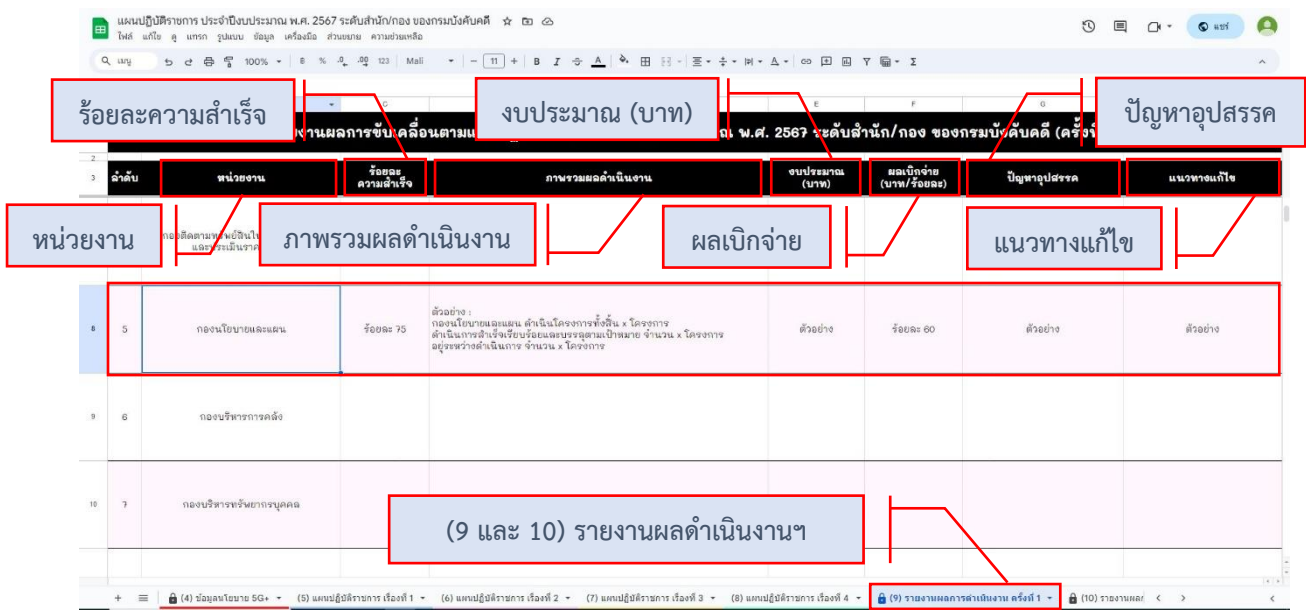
แผนปฏิบัติราชการ ประจำปีงบประมาณ พ.ศ. 2567 ระดับสำนัก/กอง ของกรมบังคับคดี

ไฟล์ แก้ไข ดู แทรก รูปแบบ ข้อมูล เครื่องมือ ส่วนขยาย ความช่วยเหลือ

เมนู 100% ฿ % .0 .00 123 Mali 11 B I

แชร์

ร้อยละความสำเร็จ

งบประมาณ (บาท)

ปัญหาอุปสรรค

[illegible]งานผลการขับเคลื่อนตามแ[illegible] พ.ศ. 2567 ระดับสำนัก/กอง ของกรมบังคับคดี (ครั้ง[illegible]

| ลำดับ | หน่วยงาน | ร้อยละความสำเร็จ | ภาพรวมผลดำเนินงาน | งบประมาณ (บาท) | ผลเบิกจ่าย (บาท/ร้อยละ) | ปัญหาอุปสรรค | แนวทางแก้ไข |
|---|---|---|---|---|---|---|---|
| | กองติดตามทรัพย์สินไข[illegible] และประเมินราค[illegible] | | | | | | |
| 5 | กองนโยบายและแผน | ร้อยละ 75 | ตัวอย่าง : กองนโยบายและแผน ดำเนินโครงการทั้งสิ้น x โครงการ ดำเนินการสำเร็จเรียบร้อยและบรรลุตามเป้าหมาย จำนวน x โครงการ อยู่ระหว่างดำเนินการ จำนวน x โครงการ | ตัวอย่าง | ร้อยละ 60 | ตัวอย่าง | ตัวอย่าง |
| 6 | กองบริหารการคลัง | | | | | | |
| 7 | กองบริหารทรัพยากรบุคคล | | | | | | |

หน่วยงาน

ภาพรวมผลดำเนินงาน

ผลเบิกจ่าย

แนวทางแก้ไข

(9 และ 10) รายงานผลดำเนินงานฯ

+ (4) ข้อมูลนโยบาย 5G+ (5) แผนปฏิบัติราชการ เรื่องที่ 1 (6) แผนปฏิบัติราชการ เรื่องที่ 2 (7) แผนปฏิบัติราชการ เรื่องที่ 3 (8) แผนปฏิบัติราชการ เรื่องที่ 4 (9) รายงานผลการดำเนินงาน ครั้งที่ 1 (10) รายงานผล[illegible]